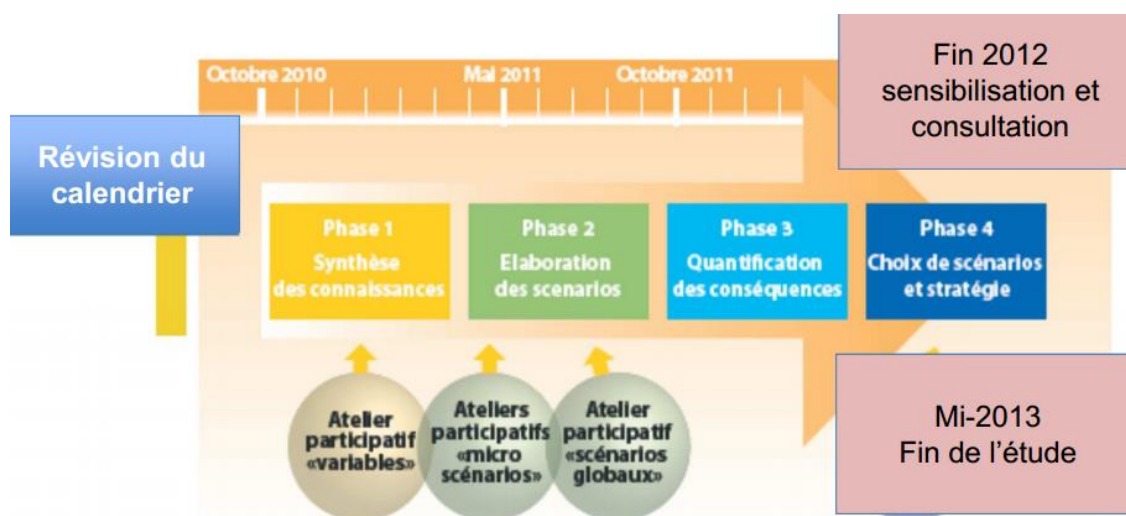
Octobre 2010

Mai 2011

Octobre 2011

Fin 2012 sensibilisation et consultation

Révision du calendrier

Phase 1
Synthèse des connaissances

Phase 2
Elaboration des scenarios

Phase 3
Quantification des conséquences

Phase 4
Choix de scénarios et stratégie

Atelier participatif «variables»

Ateliers participatifs «micro scénarios»

Atelier participatif «scénarios globaux»

Mi-2013
Fin de l'étude